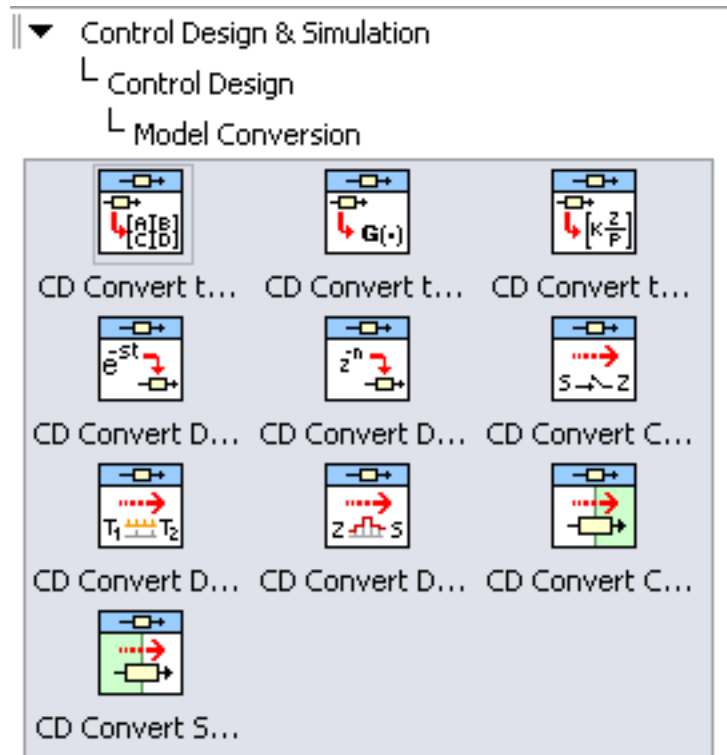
Control Design & Simulation
Control Design
Model Conversion

$\begin{bmatrix}A&B\\C&D\end{bmatrix}$
CD Convert t...

G(•)
CD Convert t...

$\left[K\frac{Z}{P}\right]$
CD Convert t...

$e^{-st}$
CD Convert D...

$z^{-n}$
CD Convert D...

S Z
CD Convert C...

$T_1$ $T_2$
CD Convert D...

Z S
CD Convert D...

CD Convert C...

CD Convert S...